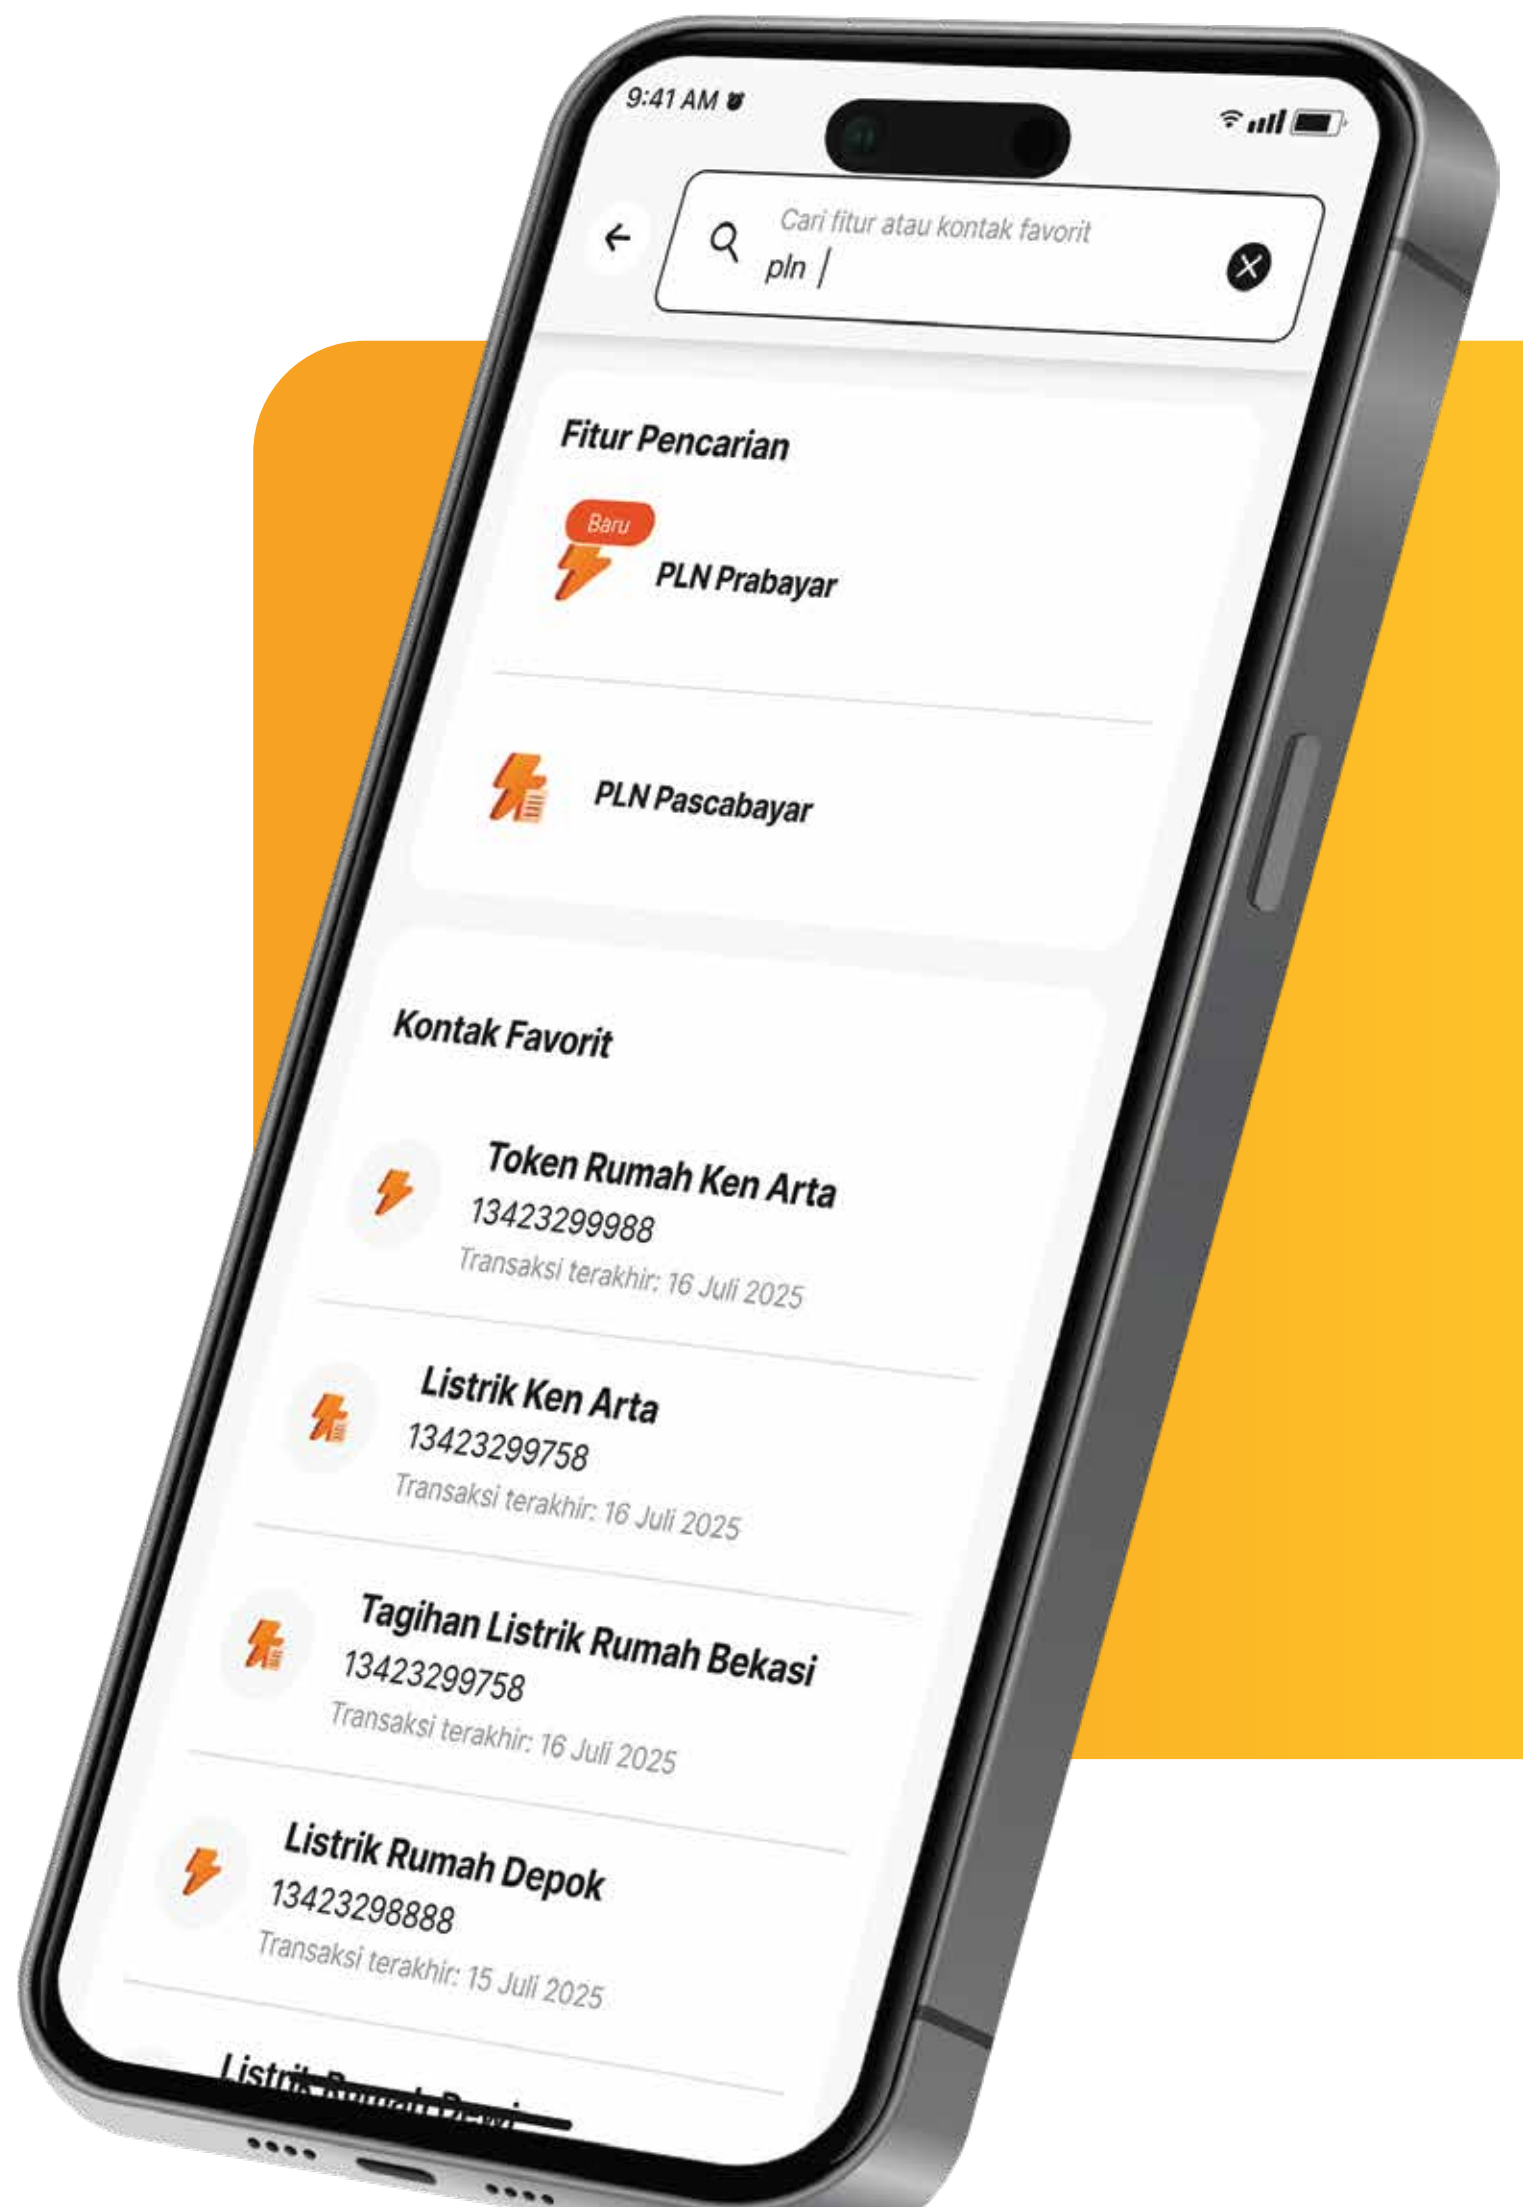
9:41 AM

Cari fitur atau kontak favorit
pln

Fitur Pencarian

Baru
PLN Prabayar

PLN Pascabayar

Kontak Favorit

Token Rumah Ken Arta
13423299988
Transaksi terakhir: 16 Juli 2025

Listrik Ken Arta
13423299758
Transaksi terakhir: 16 Juli 2025

Tagihan Listrik Rumah Bekasi
13423299758
Transaksi terakhir: 16 Juli 2025

Listrik Rumah Depok
13423298888
Transaksi terakhir: 15 Juli 2025

Listrik Rumah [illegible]